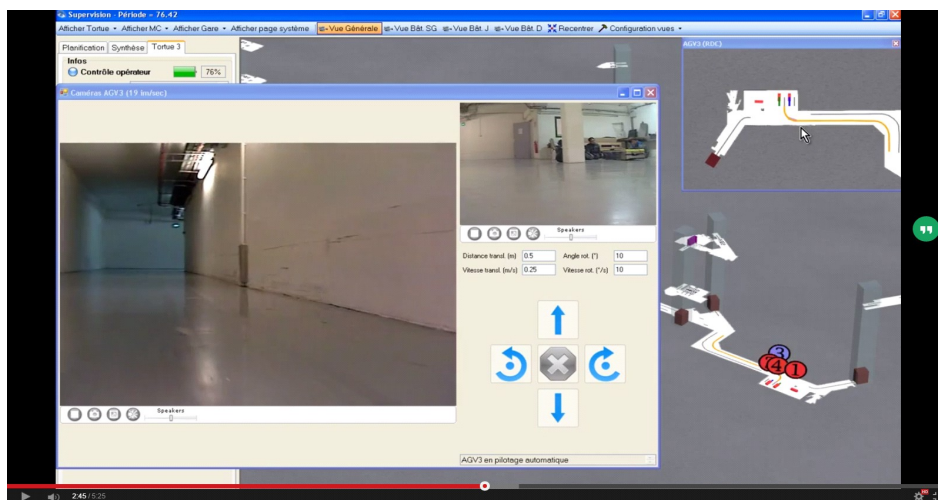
Supervision - Période = 76,42

Afficher Tortue • Afficher MC • Afficher Gare • Afficher page système | Vue Générale | Vue Bât. SG | Vue Bât. J | Vue Bât. D | Recentrer | Configuration vues •

Planification | Synthèse | Tortue 3

Infos

Contrôle opérateur 76%

Caméras AGV3 (19 im/sec)

AGV3 (ROC)

Speakers

Speakers

Distance transl. (m) 0.5

Angle rot. (°) 10

Vitesse transl. (m/s) 0.25

Vitesse rot. (°/s) 10

AGV3 en pilotage automatique

3

4

1

2:45 / 5:25